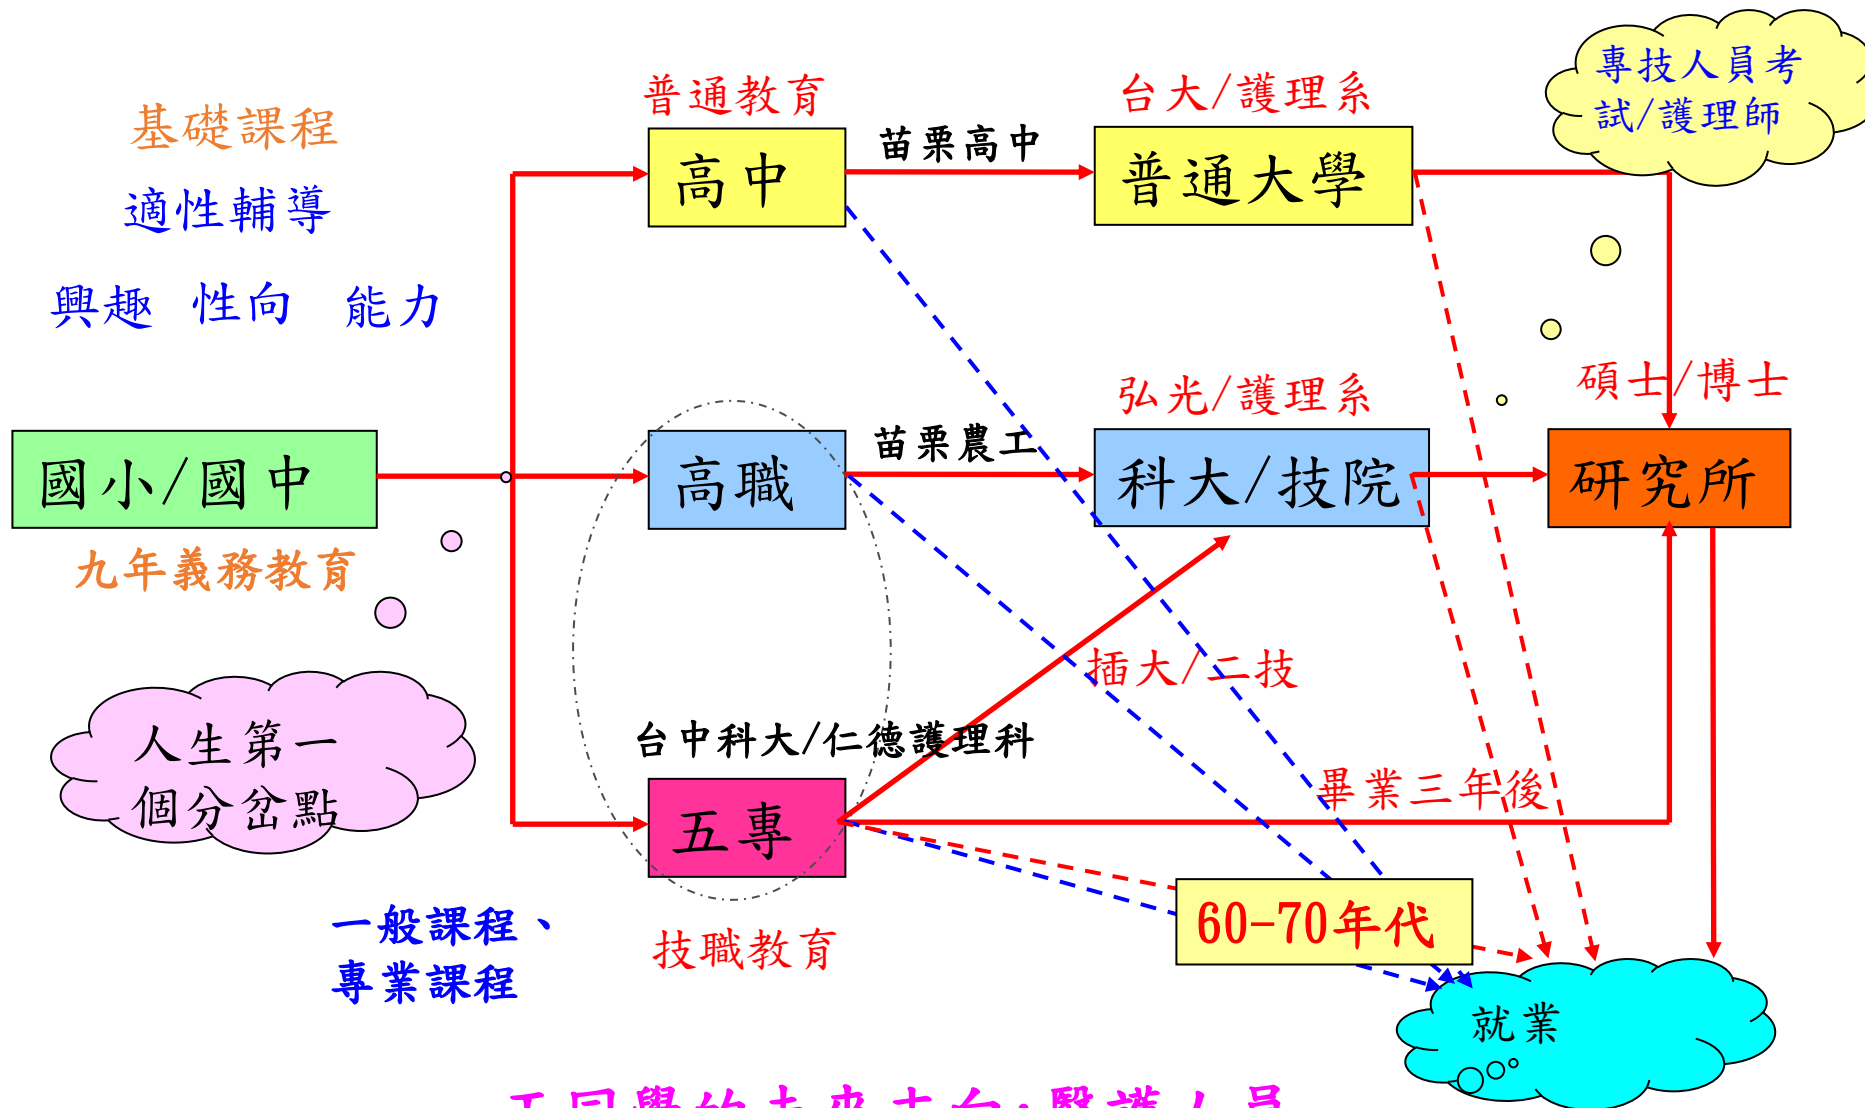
基礎課程

適性輔導

興趣 性向 能力

國小/國中

九年義務教育

人生第一個分岔點

一般課程、專業課程

普通教育

高中

高職

五專

技職教育

苗栗高中

苗栗農工

台中科大/仁德護理科

台大/護理系

普通大學

弘光/護理系

科大/技院

插大/二技

畢業三年後

60-70年代

專技人員考試/護理師

碩士/博士

研究所

就業

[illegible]